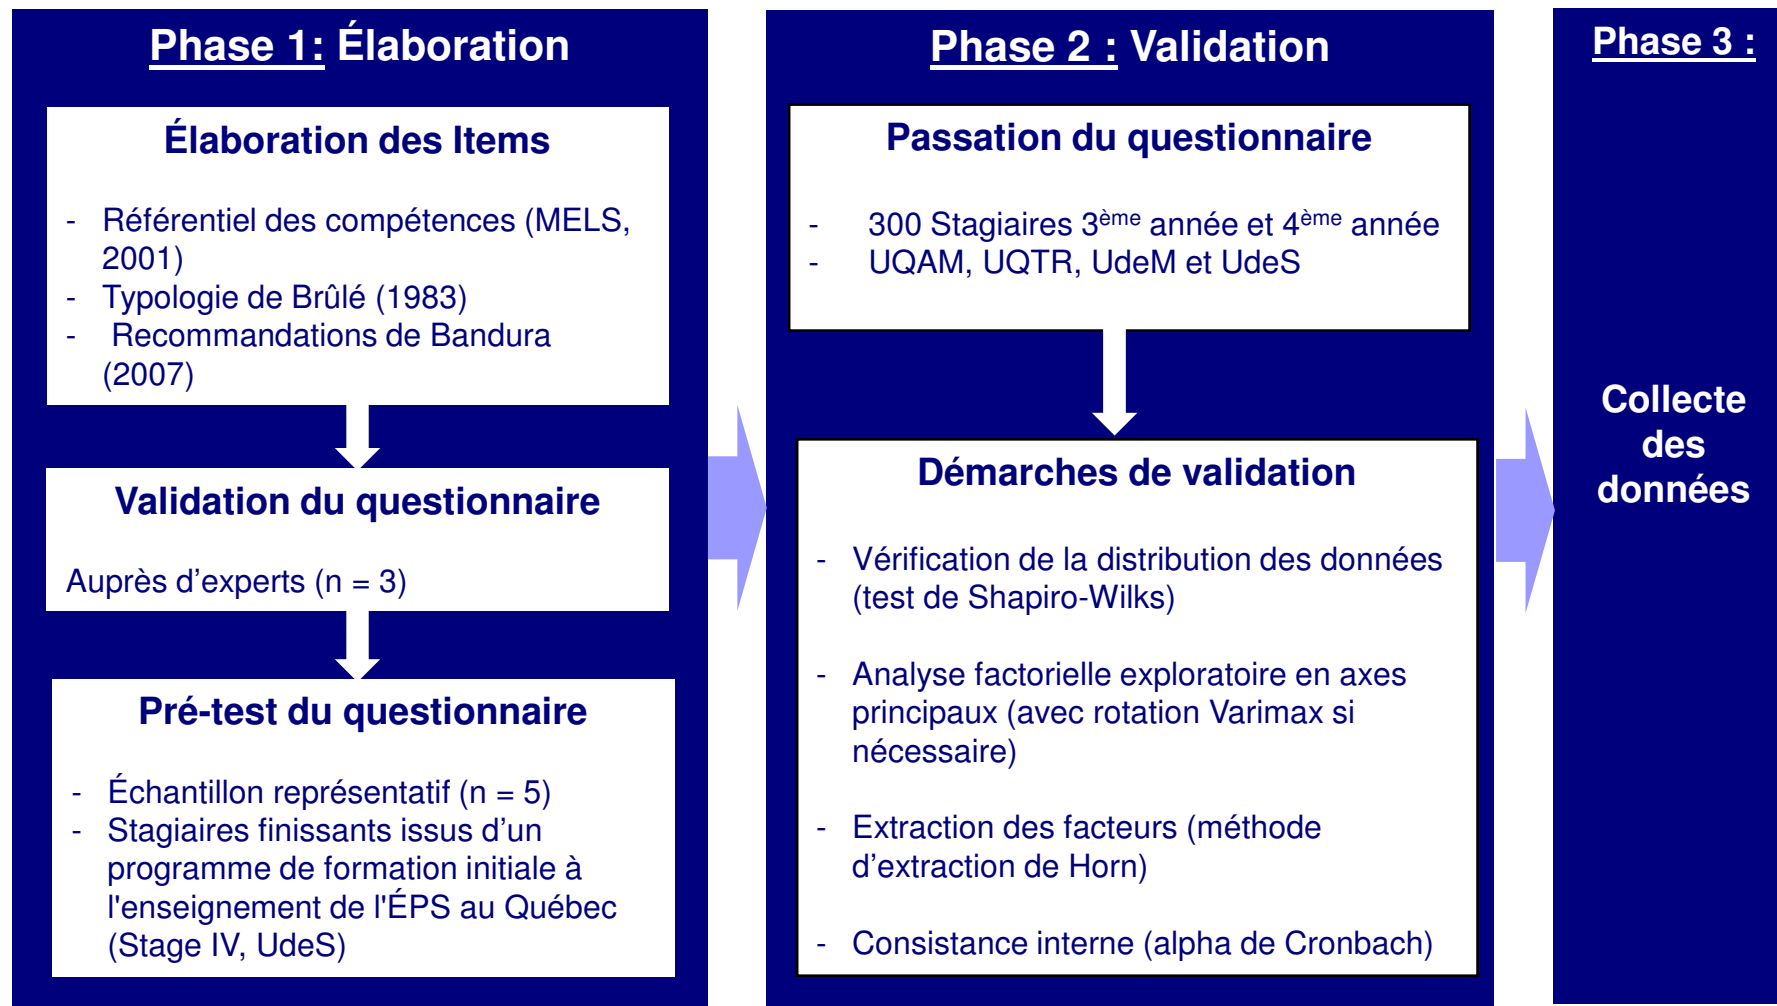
Phase 1: Élaboration

Élaboration des Items

- Référentiel des compétences (MELS, 2001)
- Typologie de Brûlé (1983)
- Recommandations de Bandura (2007)

Validation du questionnaire

Auprès d'experts (n = 3)

Pré-test du questionnaire

- Échantillon représentatif (n = 5)
- Stagiaires finissants issus d'un programme de formation initiale à l'enseignement de l'ÉPS au Québec (Stage IV, UdeS)

Phase 2 : Validation

Passation du questionnaire

- 300 Stagiaires 3$^{ème}$ année et 4$^{ème}$ année
- UQAM, UQTR, UdeM et UdeS

Démarches de validation

- Vérification de la distribution des données (test de Shapiro-Wilks)

- Analyse factorielle exploratoire en axes principaux (avec rotation Varimax si nécessaire)

- Extraction des facteurs (méthode d'extraction de Horn)

- Consistance interne (alpha de Cronbach)

Phase 3 :

Collecte des données